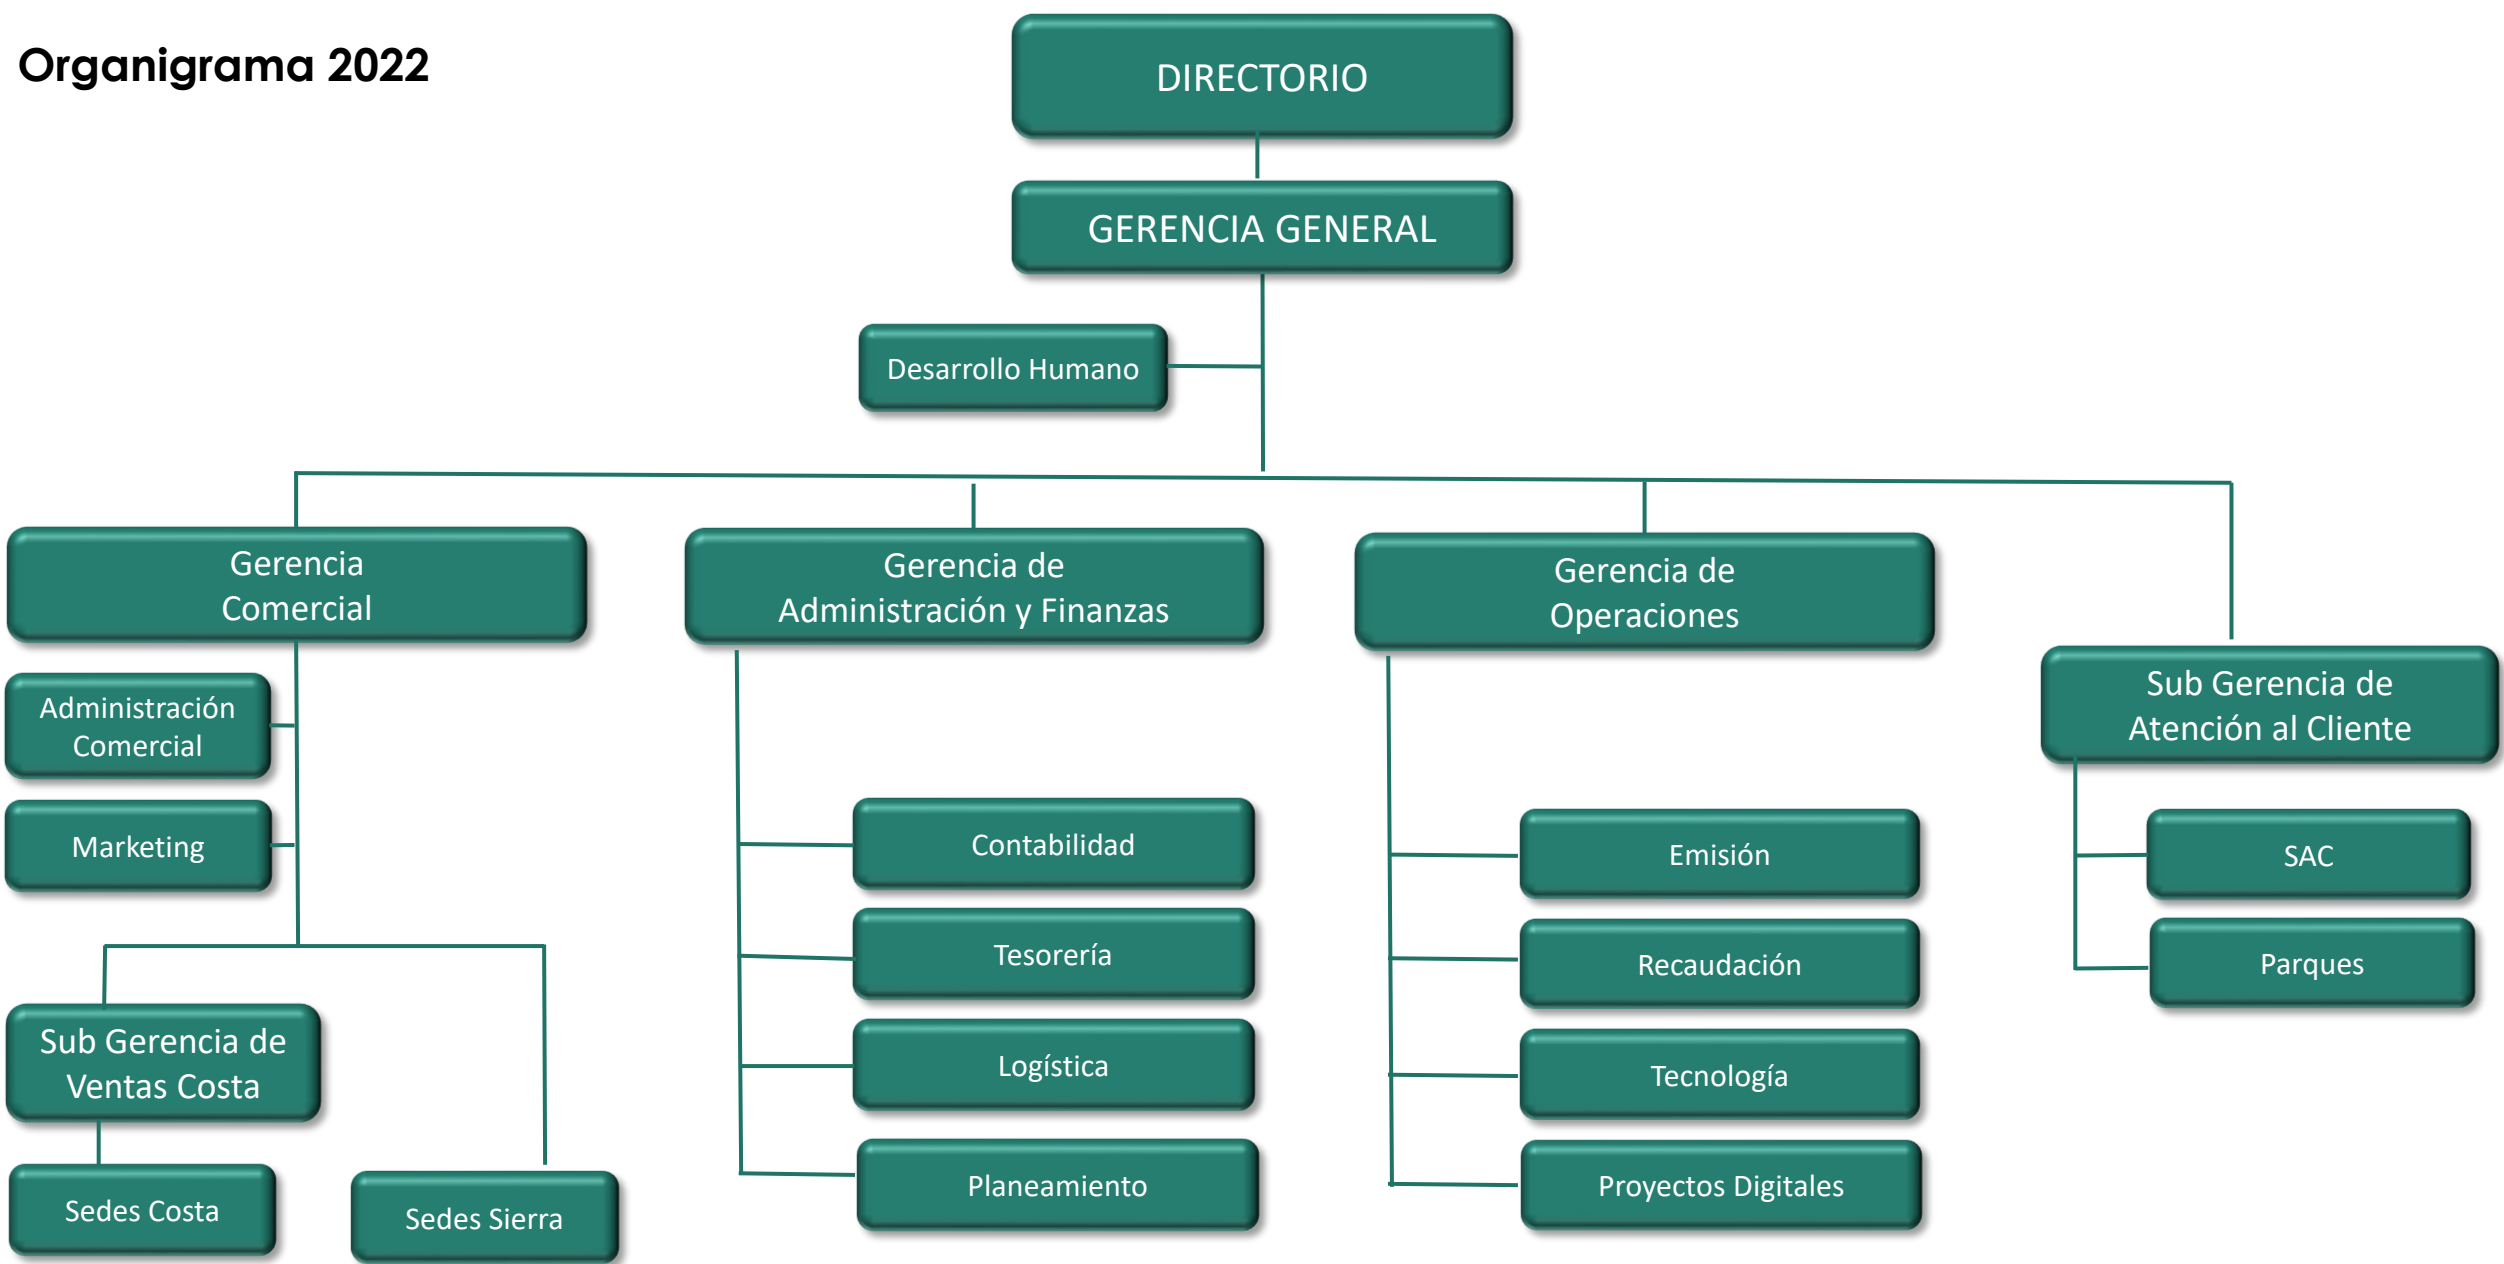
Organigrama 2022

DIRECTORIO

GERENCIA GENERAL

Desarrollo Humano

Gerencia Comercial

Administración Comercial

Marketing

Sub Gerencia de Ventas Costa

Sedes Costa

Sedes Sierra

Gerencia de Administración y Finanzas

Contabilidad

Tesorería

Logística

Planeamiento

Gerencia de Operaciones

Emisión

Recaudación

Tecnología

Proyectos Digitales

Sub Gerencia de Atención al Cliente

SAC

Parques